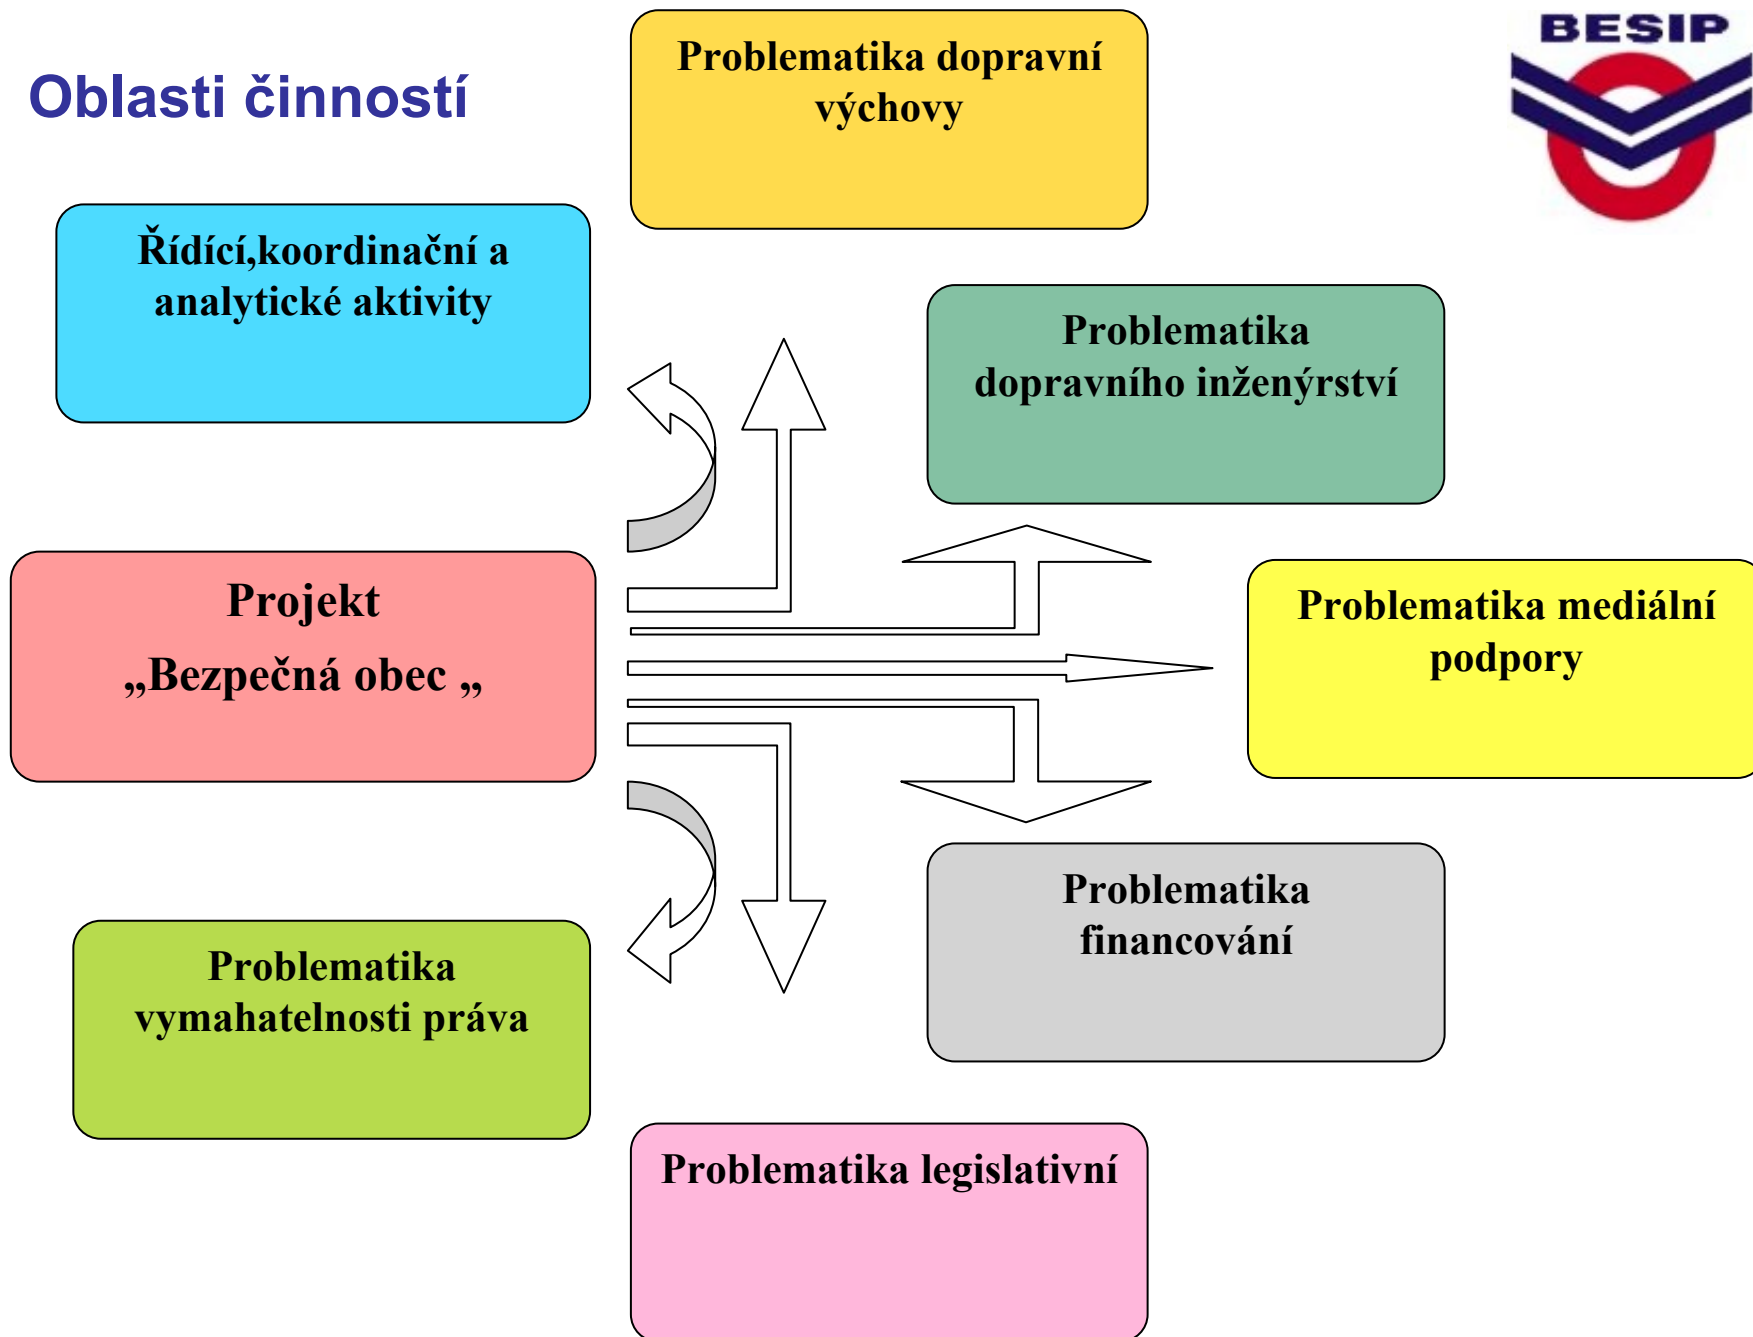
Oblasti činností

Problematika dopravní výchovy

BESIP

Řídící,koordinační a analytické aktivity

Problematika dopravního inženýrství

Projekt
„Bezpečná obec „

Problematika mediální podpory

Problematika financování

Problematika vymahatelnosti práva

Problematika legislativní